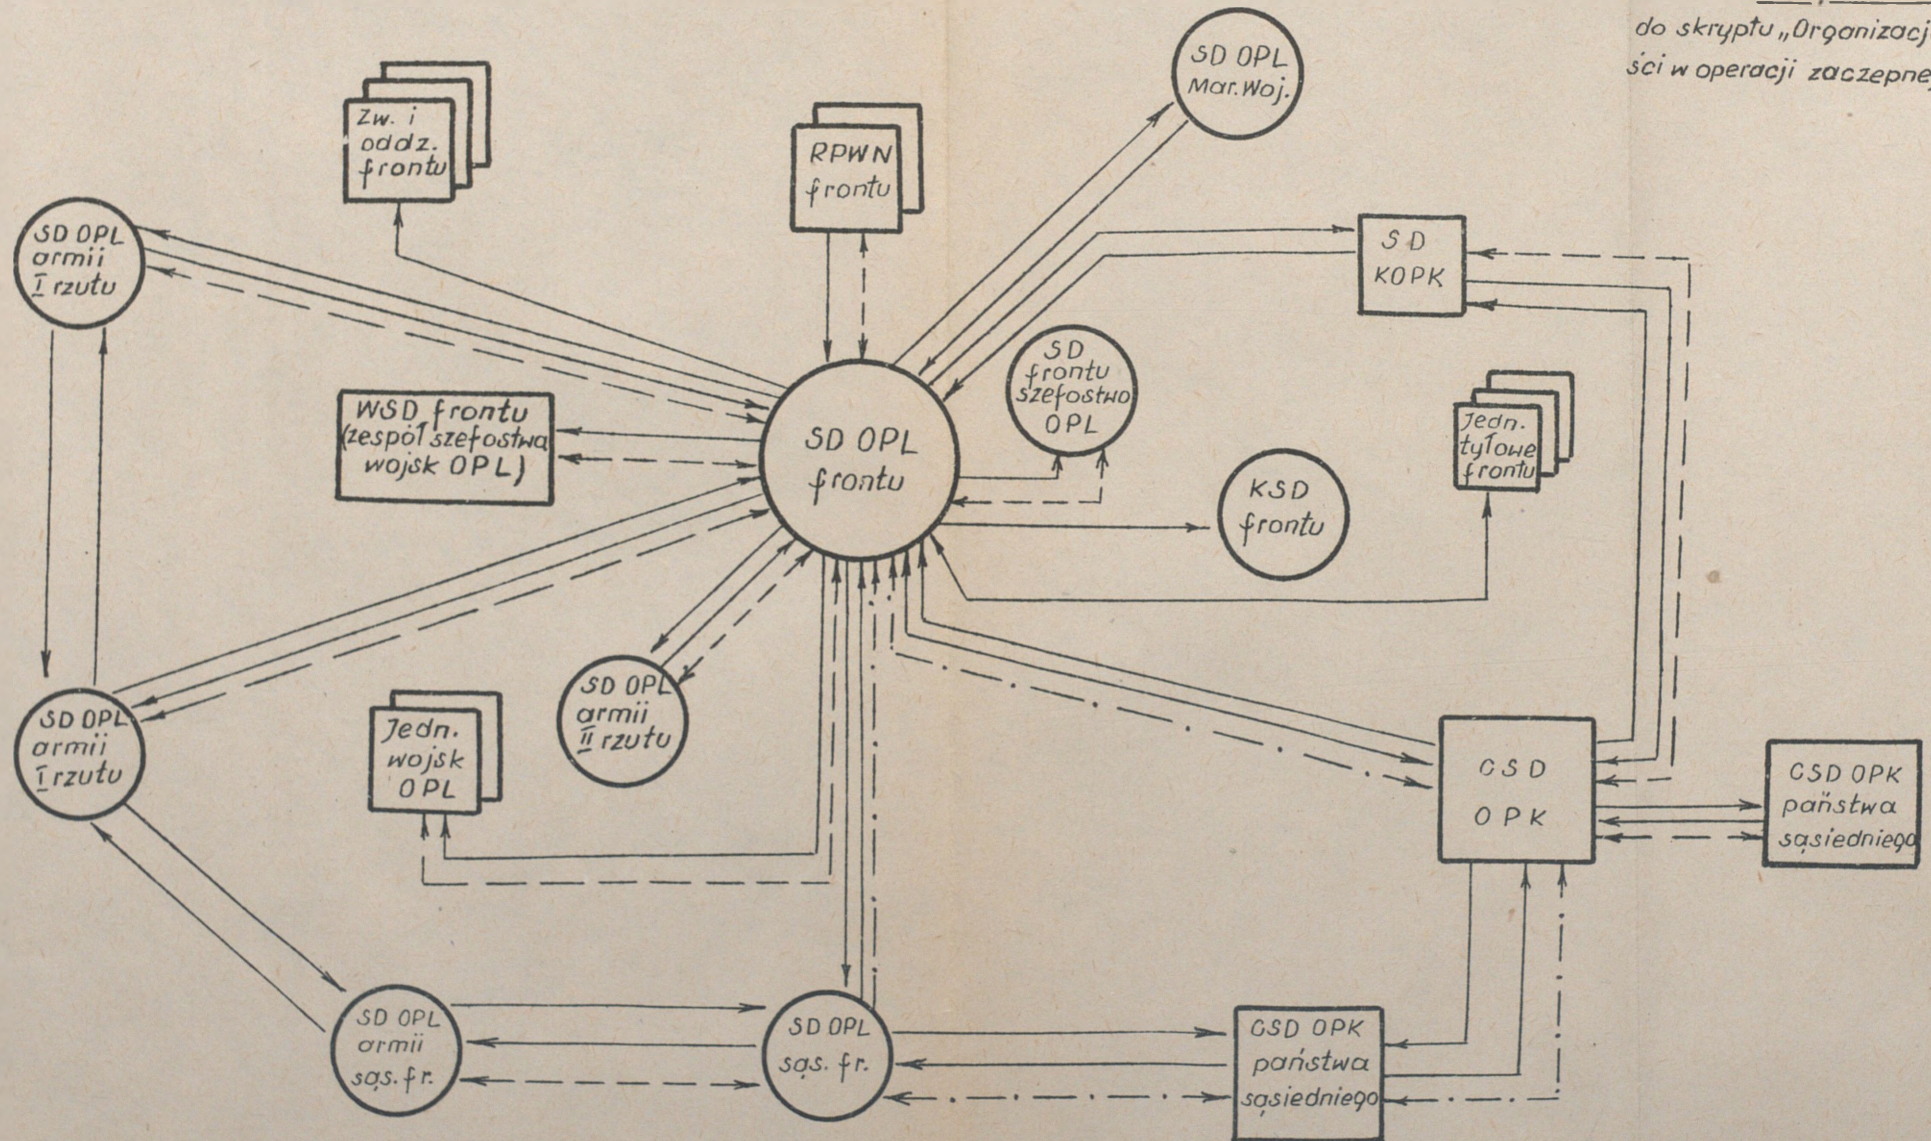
do skryptu „Organizacj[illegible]
ści w operacji zaczepne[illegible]

SD OPL
Mar. Woj.

Zw. i oddz. frontu

RPWN frontu

SD OPL armii I rzutu

SD KOPK

SD frontu szefostwo OPL

WSD frontu (zespół szefostwa wojsk OPL)

SD OPL frontu

Jedn. tyłowe frontu

KSD frontu

SD OPL armii II rzutu

SD OPL armii I rzutu

Jedn. wojsk OPL

CSD OPK

CSD OPK państwa sąsiedniego

SD OPL armii sąs. fr.

SD OPL sąs. fr.

CSD OPK państwa sąsiedniego